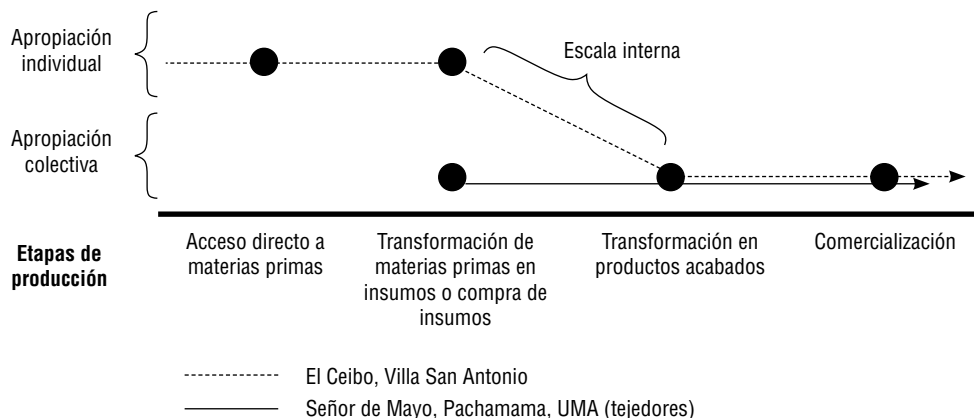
Apropiación individual

Apropiación colectiva

Escala interna

Etapas de producción

Acceso directo a materias primas

Transformación de materias primas en insumos o compra de insumos

Transformación en productos acabados

Comercialización

El Ceibo, Villa San Antonio

Señor de Mayo, Pachamama, UMA (tejedores)